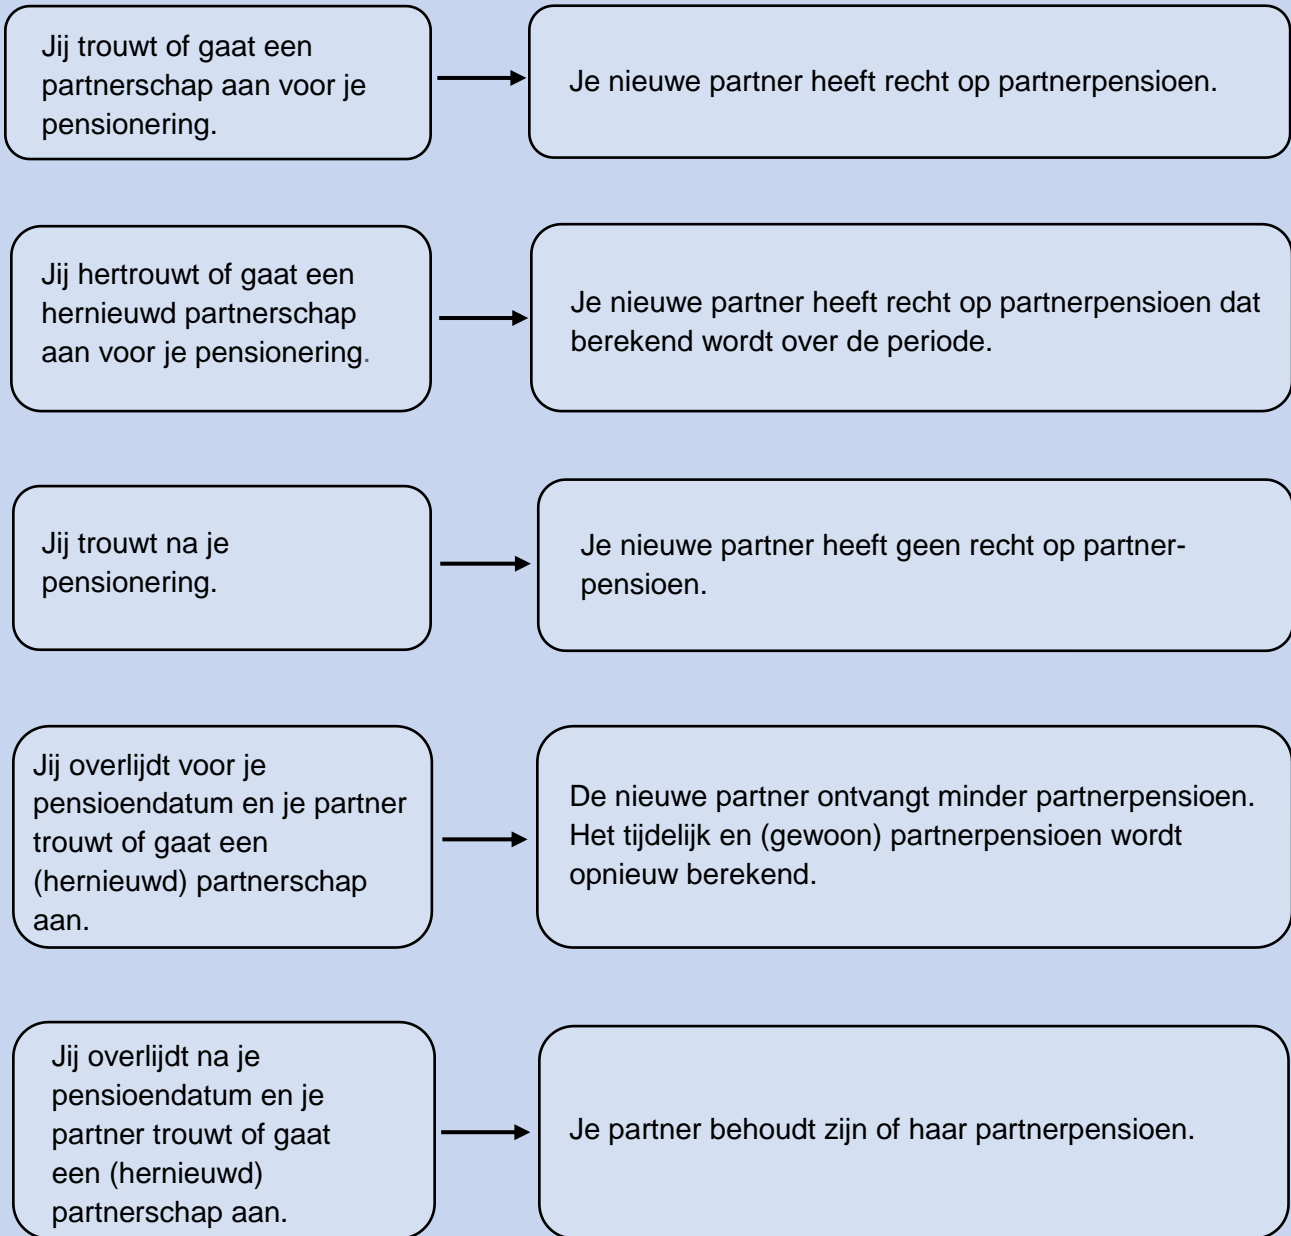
Jij trouwt of gaat een partnerschap aan voor je pensionering.

Je nieuwe partner heeft recht op partnerpensioen.

Jij hertrouwt of gaat een hernieuwd partnerschap aan voor je pensionering.

Je nieuwe partner heeft recht op partnerpensioen dat berekend wordt over de periode.

Jij trouwt na je pensionering.

Je nieuwe partner heeft geen recht op partnerpensioen.

Jij overlijdt voor je pensioendatum en je partner trouwt of gaat een (hernieuwd) partnerschap aan.

De nieuwe partner ontvangt minder partnerpensioen. Het tijdelijk en (gewoon) partnerpensioen wordt opnieuw berekend.

Jij overlijdt na je pensioendatum en je partner trouwt of gaat een (hernieuwd) partnerschap aan.

Je partner behoudt zijn of haar partnerpensioen.